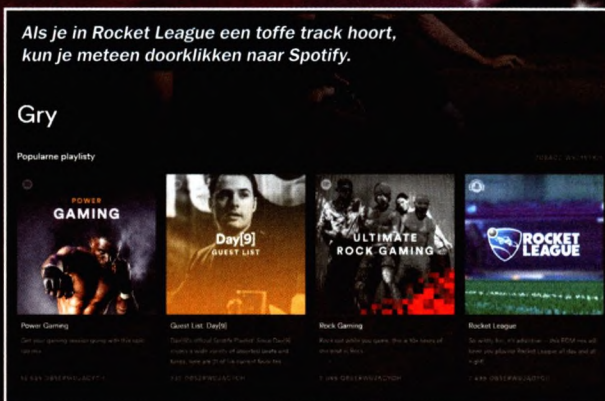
Als je in Rocket League een toffe track hoort, kun je meteen doorklikken naar Spotify.

Gry

Popularne playlisty

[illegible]

POWER GAMING

Day[9] GUEST LIST

ULTIMATE ROCK GAMING

ROCKET LEAGUE

Power Gaming

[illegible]

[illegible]

Guest List: Day[9]

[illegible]

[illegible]

Rock Gaming

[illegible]

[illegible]

Rocket League

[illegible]

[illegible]